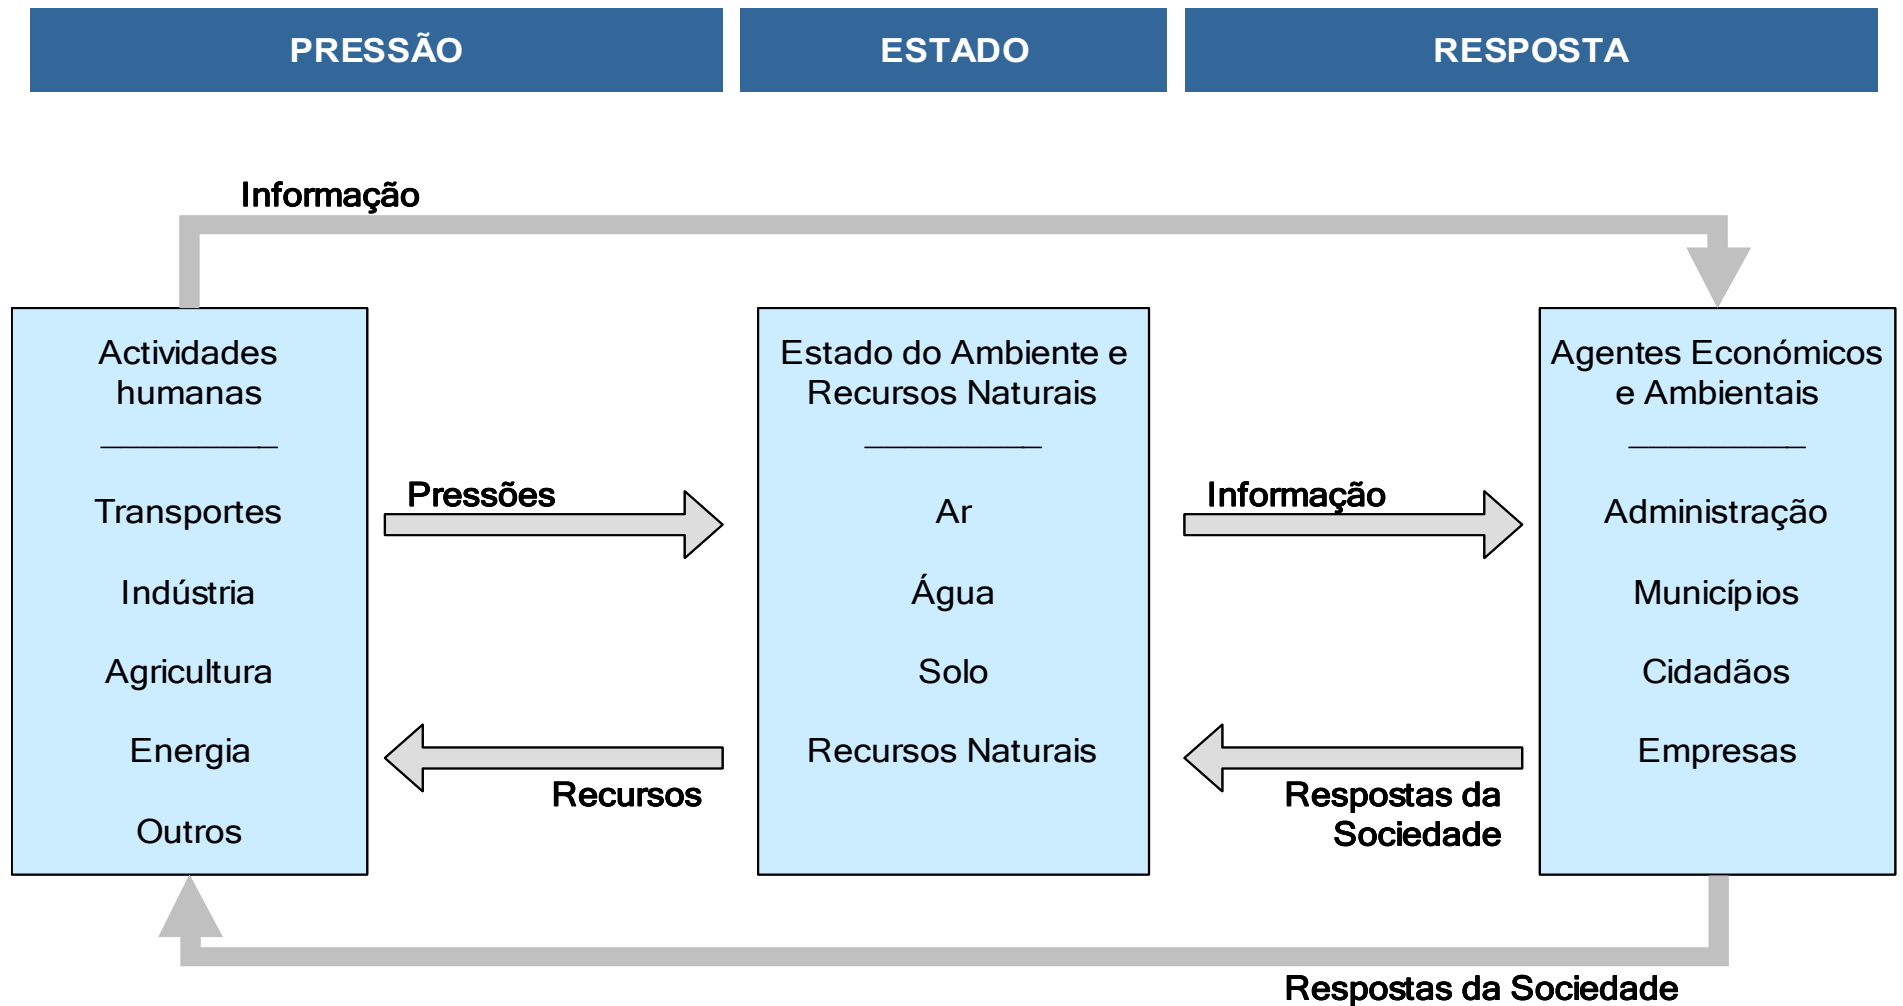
PRESSÃO

ESTADO

RESPOSTA

Informação

Actividades humanas

Transportes

Indústria

Agricultura

Energia

Outros

Pressões

Recursos

Estado do Ambiente e Recursos Naturais

Ar

Água

Solo

Recursos Naturais

Informação

Respostas da Sociedade

Agentes Económicos e Ambientais

Administração

Municípios

Cidadãos

Empresas

Respostas da Sociedade